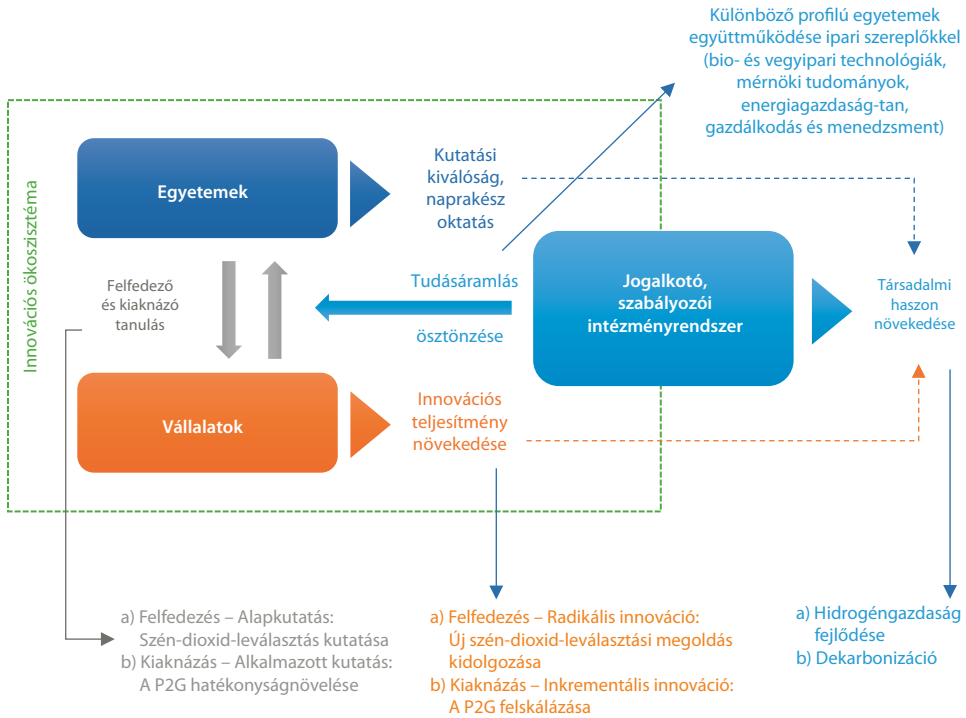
Különböző profilú egyetemek együttműködése ipari szereplőkkel (bio- és vegyipari technológiák, mérnöki tudományok, energiagazdaság-tan, gazdálkodás és menedzsment)

Innovációs ökoszisztéma

Egyetemek

Kutatási kiválóság, naprakész oktatás

Felfedező és kiaknázó tanulás

Tudásáramlás

ösztönzése

Jogalkotó, szabályozói intézményrendszer

Társadalmi haszon növekedése

Vállalatok

Innovációs teljesítmény növekedése

a) Felfedezés – Alapkutatás: Szén-dioxid-leválasztás kutatása
b) Kiaknázás – Alkalmazott kutatás: A P2G hatékonyságnövelése

a) Felfedezés – Radikális innováció: Új szén-dioxid-leválasztási megoldás kidolgozása
b) Kiaknázás – Inkrementális innováció: A P2G felskálázása

a) Hidrogéngazdaság fejlődése
b) Dekarbonizáció